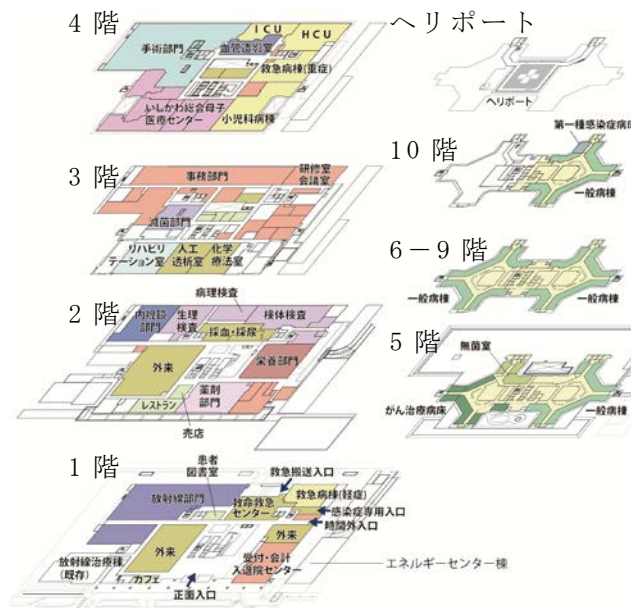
4 階

ICU
HCU
手術部門
血管造影室
救急病棟(重症)
いしかわ総合母子医療センター
小児科病棟

3 階

事務部門
研修室
会議室
滅菌部門
リハビリテーション室
人工透析室
化学療法室

2 階

病理検査
内視鏡部門
生理検査
検体検査
採血・採尿
外来
栄養部門
薬剤部門
レストラン
売店

1 階

患者図書室
救急搬送入口
放射線部門
救命救急センター
救急病棟(軽症)
感染症専用入口
時間外入口
外来
放射線治療棟(既存)
外来
受付・会計入退院センター
エネルギーセンター棟
カフェ
正面入口

ヘリポート

ヘリポート

10 階

第一種感染症病床
一般病棟

6－9 階

一般病棟
一般病棟

5 階

無菌室
がん治療病床
一般病棟